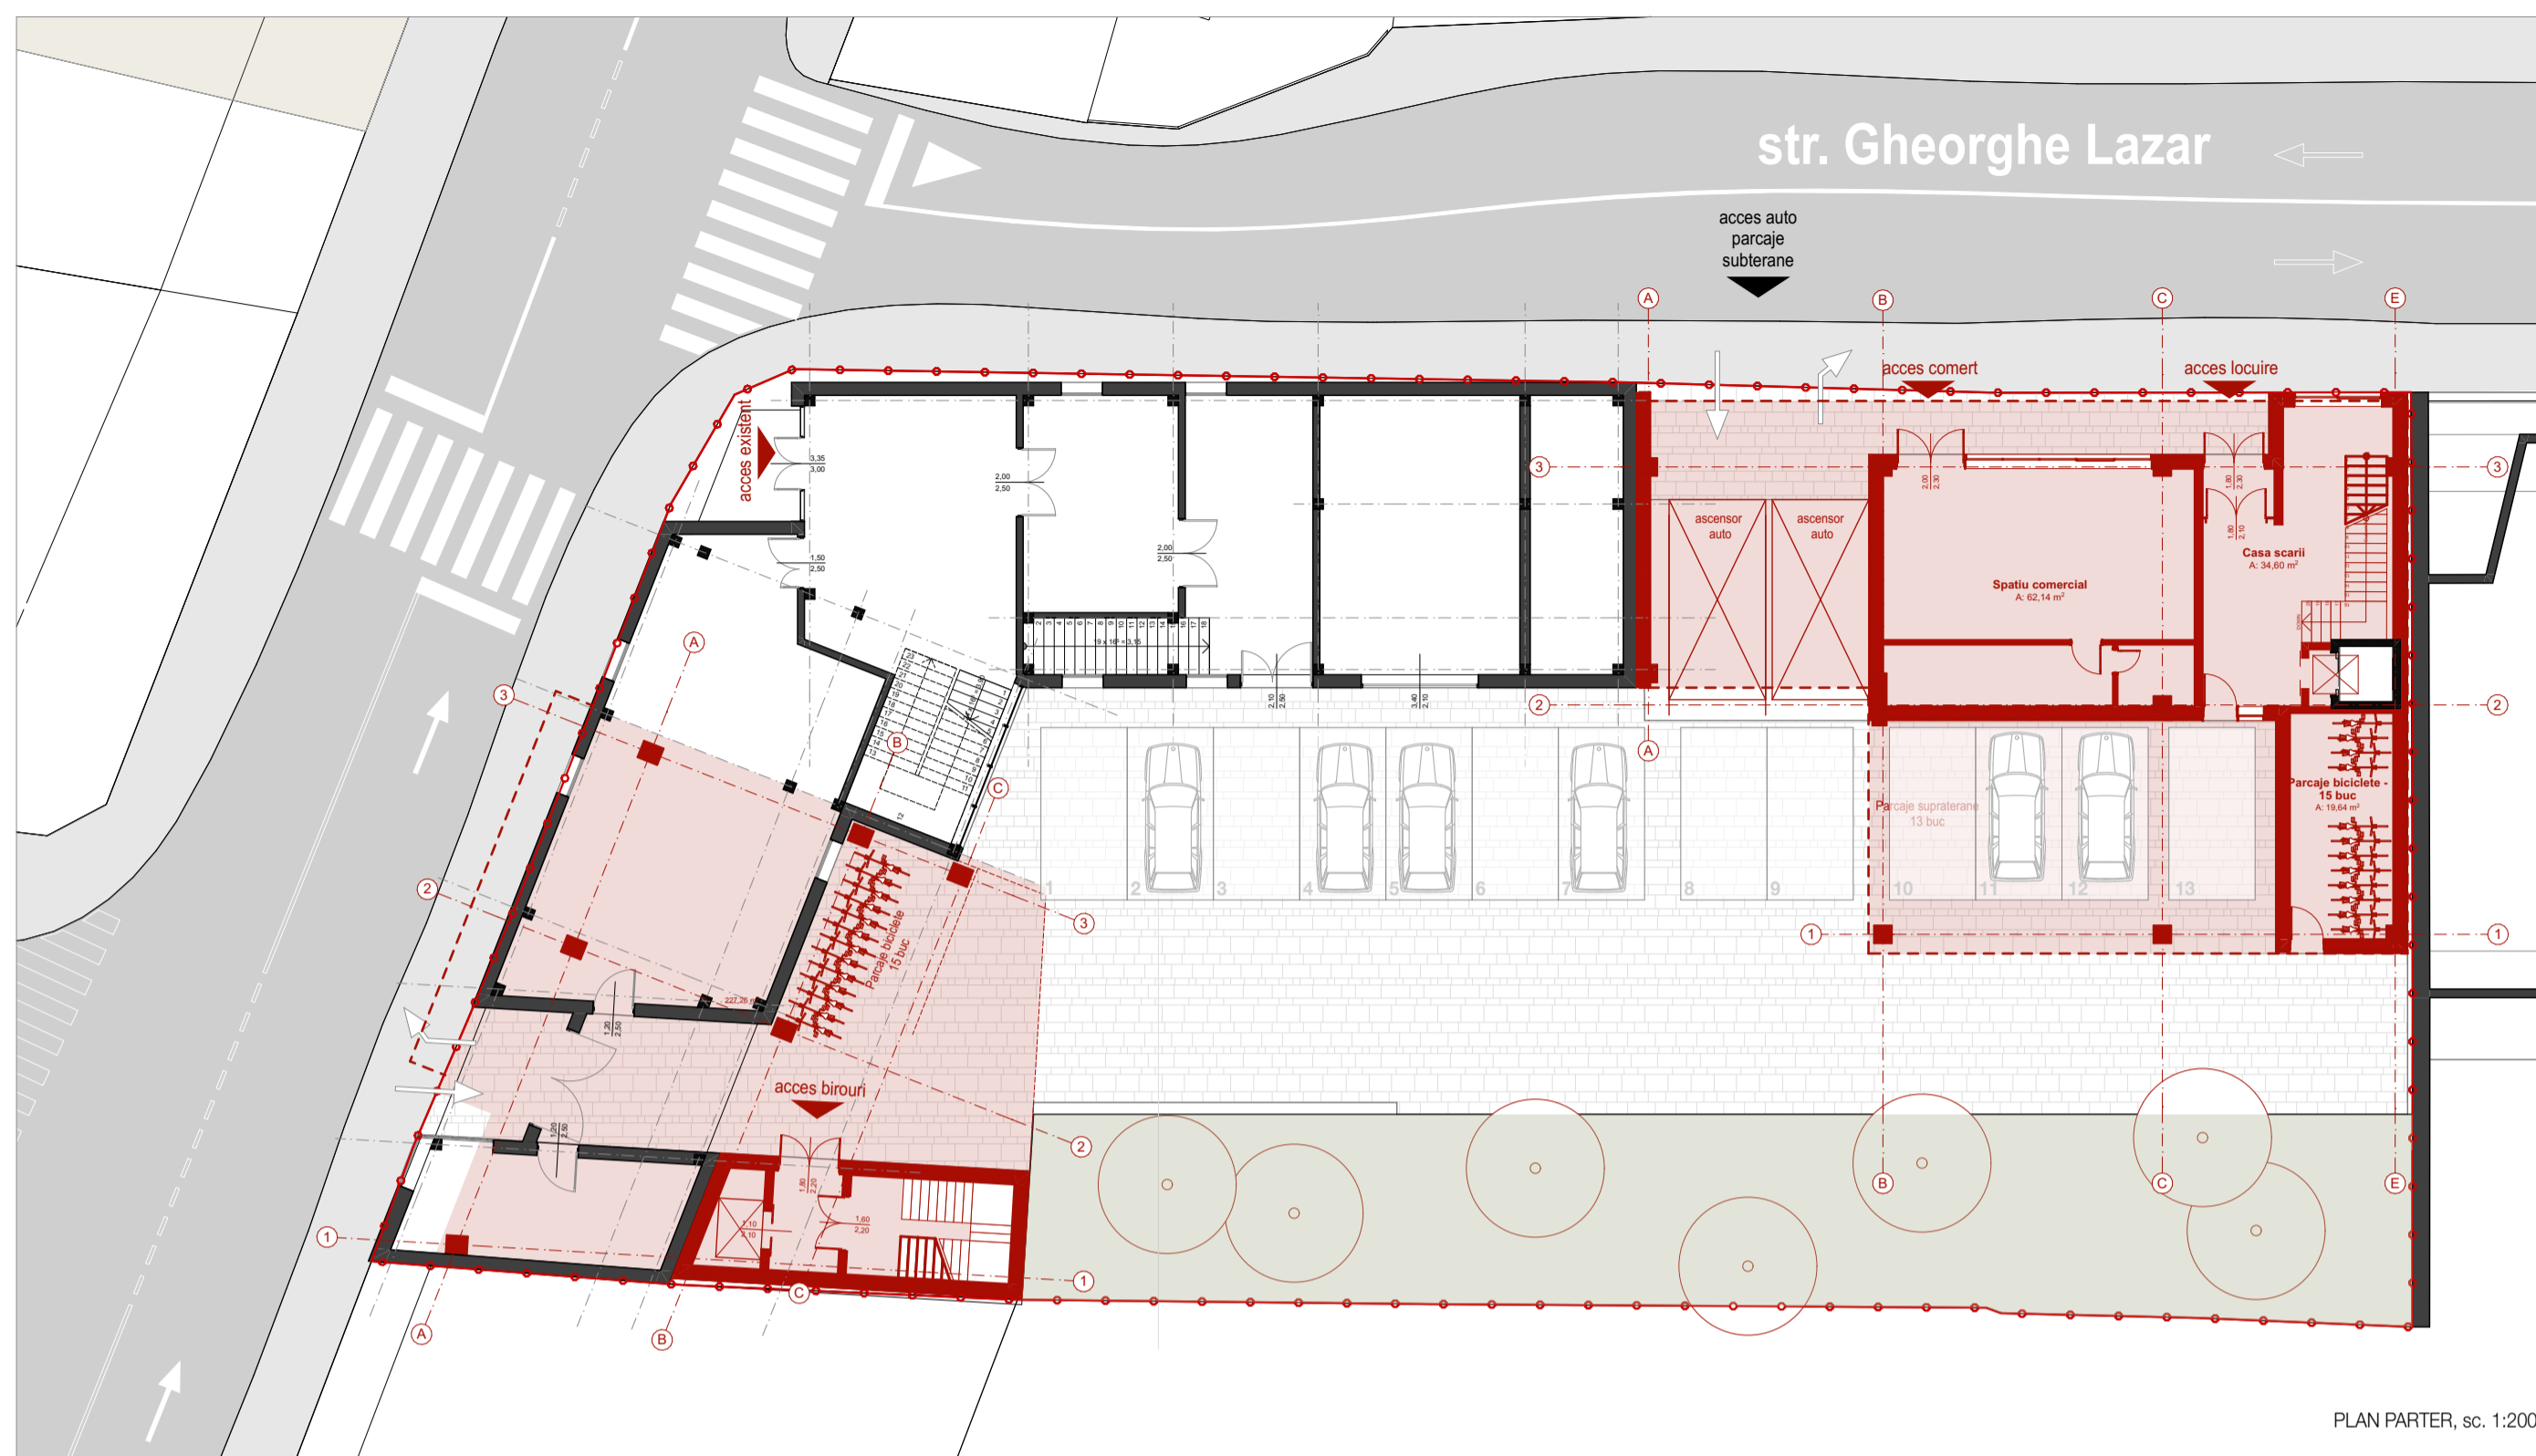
str. Gheorghe Lazar

acces auto parcaje subterane

acces comert

acces locuire

A B C E

3

acces existent

3,35
3,00

2,00
2,50

1,50
2,50

2,00
2,50

ascensor auto

ascensor auto

Spatiu comercial
A: 62,14 m²

Casa scarii
A: 34,60 m²

2

A

3

2

Parcaje biciclete - 15 buc
A: 19,64 m²

Parcaje supraterane
13 buc

1 2 3 4 5 6 7 8 9 10 11 12 13

1

Parcaje biciclete 15 buc

acces birouri

3

2

1

1

1

C

A

B

B

C

E

PLAN PARTER, sc. 1:200